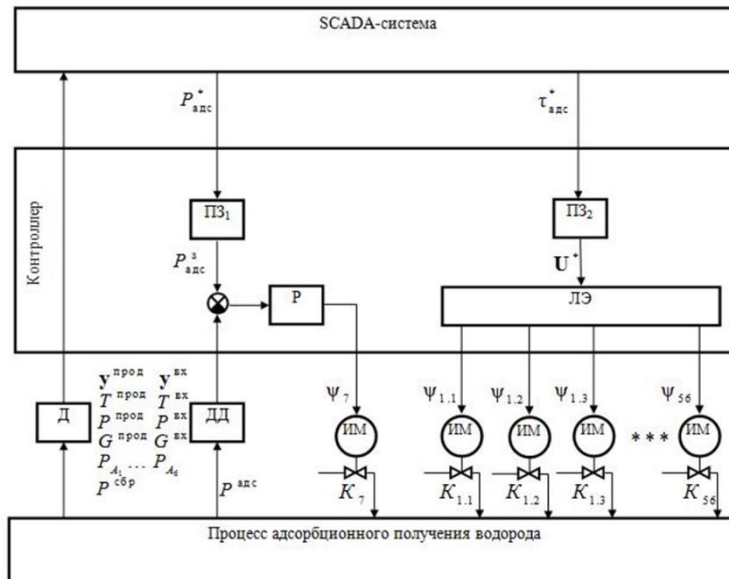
SCADA-система

$P^*_{адс}$

$\tau^*_{адс}$

Контроллер

ПЗ$_1$

ПЗ$_2$

$P^з_{адс}$

$\mathbf{U}^*$

Р

ЛЭ

$\mathbf{y}^{прод}$ $\mathbf{y}^{вх}$
$T^{прод}$ $T^{вх}$
$P^{прод}$ $P^{вх}$
$G^{прод}$ $G^{вх}$
$P_{A_1} \dots P_{A_6}$
$P^{сбр}$

Д

ДД

$P^{адс}$

$\psi_7$

$\psi_{1.1}$

$\psi_{1.2}$

$\psi_{1.3}$

$\psi_{56}$

ИМ

ИМ

ИМ

ИМ

* * *

ИМ

$K_7$

$K_{1.1}$

$K_{1.2}$

$K_{1.3}$

$K_{56}$

Процесс адсорбционного получения водорода